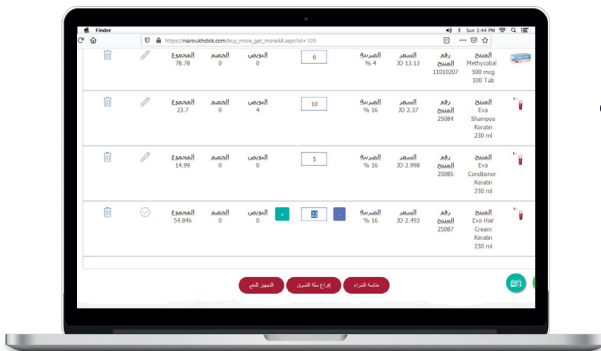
Finder

Sun 1:44 PM

https://mairou.khdick.com/buy_more_get_more/All.aspx?id=109

| | | | | | | | | |
|---|---|---|---|---|---|---|---|---|
| المجموع 78.78 | الخصم 0 | البونص 0 | 6 | الضريبة 4 % | السعر 13.13 JD | رقم المنتج 11010207 | المنتج Methycobal 500 mcg 100 Tab |
| المجموع 23.7 | الخصم 0 | البونص 4 | 10 | الضريبة 16 % | السعر 2.37 JD | رقم المنتج 25084 | المنتج Eva Shampoo Keratin 230 ml |
| المجموع 14.99 | الخصم 0 | البونص 0 | 5 | الضريبة 16 % | السعر 2.998 JD | رقم المنتج 25085 | المنتج Eva Conditioner Keratin 230 ml |
| المجموع 54.846 | الخصم 0 | البونص 0 | 22 | الضريبة 16 % | السعر 2.493 JD | رقم المنتج 25087 | المنتج Eva Hair Cream Keratin 230 ml |

متابعة الشراء

إفراغ سلة التسوق

التجهيز للدفع